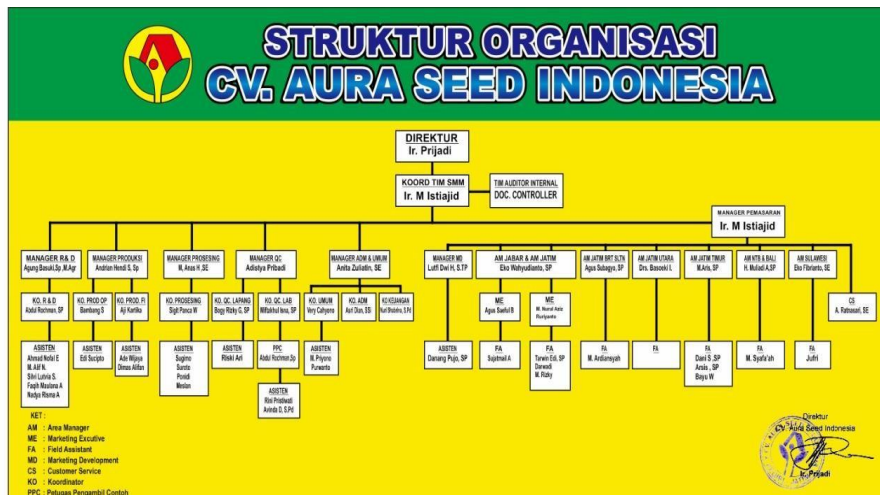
STRUKTUR ORGANISASI
CV. AURA SEED INDONESIA

DIREKTUR
Ir. Prijadi

KOORD TIM SMM
Ir. M Istiajid

TIM AUDITOR INTERNAL
DOC. CONTROLLER

MANAGER PEMASARAN
Ir. M Istiajid

MANAGER R & D
Agung Basuki,Sp.,M.Agr

KO. R & D
Abdul Rochman, SP

ASISTEN
Ahmad Nofal E
M. Alif N.
Sitri Lutvia S.
Faqih Maulana A
Nadya Risma A

MANAGER PRODUKSI
Andrian Hendi S, Sp

KO. PROD OP
Bambang S

ASISTEN
Edi Sucipto

KO. PROD. FI
Aji Kartika

ASISTEN
Ade Wijaya
Dimas Alifan

MANAGER PROSESING
M. Anas H. SE

KO. PROSESING
Sigit Panca W

ASISTEN
Sugimo
Sunoto
Ponidi
Mislan

MANAGER QC
Adistya Pribadi

KO. QC. LAPANG
Bagy Rizky G, SP

ASISTEN
Riski Ari

KO. QC. LAB
Miftakhul Ilma, SP

PPC
Abdul Rochman,Sp

ASISTEN
Rini Pristiwati
Avinda D, S.Pd

MANAGER ADM & UMUM
Anita Zulaitin, SE

KO. UMUM
Very Cahyono

ASISTEN
M. Priyono
Purwanto

KO. ADM
Asri Dian, SSi

KO KEUANGAN
Nuri Shalehs, S.Pd

MANAGER MD
Lutfi Dwi H, S.TP

ASISTEN
Danang Pujo, SP

AM JABAR & AM JATIM
Eko Wahyudianto, SP

ME
Agus Saeful B

FA
Sujatmal A

ME
M. Nurul Aziz
Duriyanto

FA
Tarwin Edi, SP
Darwadi
M. Rizky

AM JATIM BRT SLTN
Agus Subagyo, SP

FA
M. Ardiansyah

AM JATIM UTARA
Drs. Basoeki I.

FA

AM JATIM TIMUR
M.Aris, SP

FA
Dani S, SP
Arsis, SP
Bayu W

AM NTB & BALI
H. Muladi A,SP

FA
M. Syafa'ah

AM SULAWESI
Eko Fibrianto, SE

FA
Jufri

CS
A. Rahmasari, SE

KET :
AM : Area Manager
ME : Marketing Excutive
FA : Field Assistant
MD : Marketing Development
CS : Customer Service
KO : Koordinator
PPC : Petugas Pengambil Contoh

Direktur
Aura Seed Indonesia

Ir. Prijadi